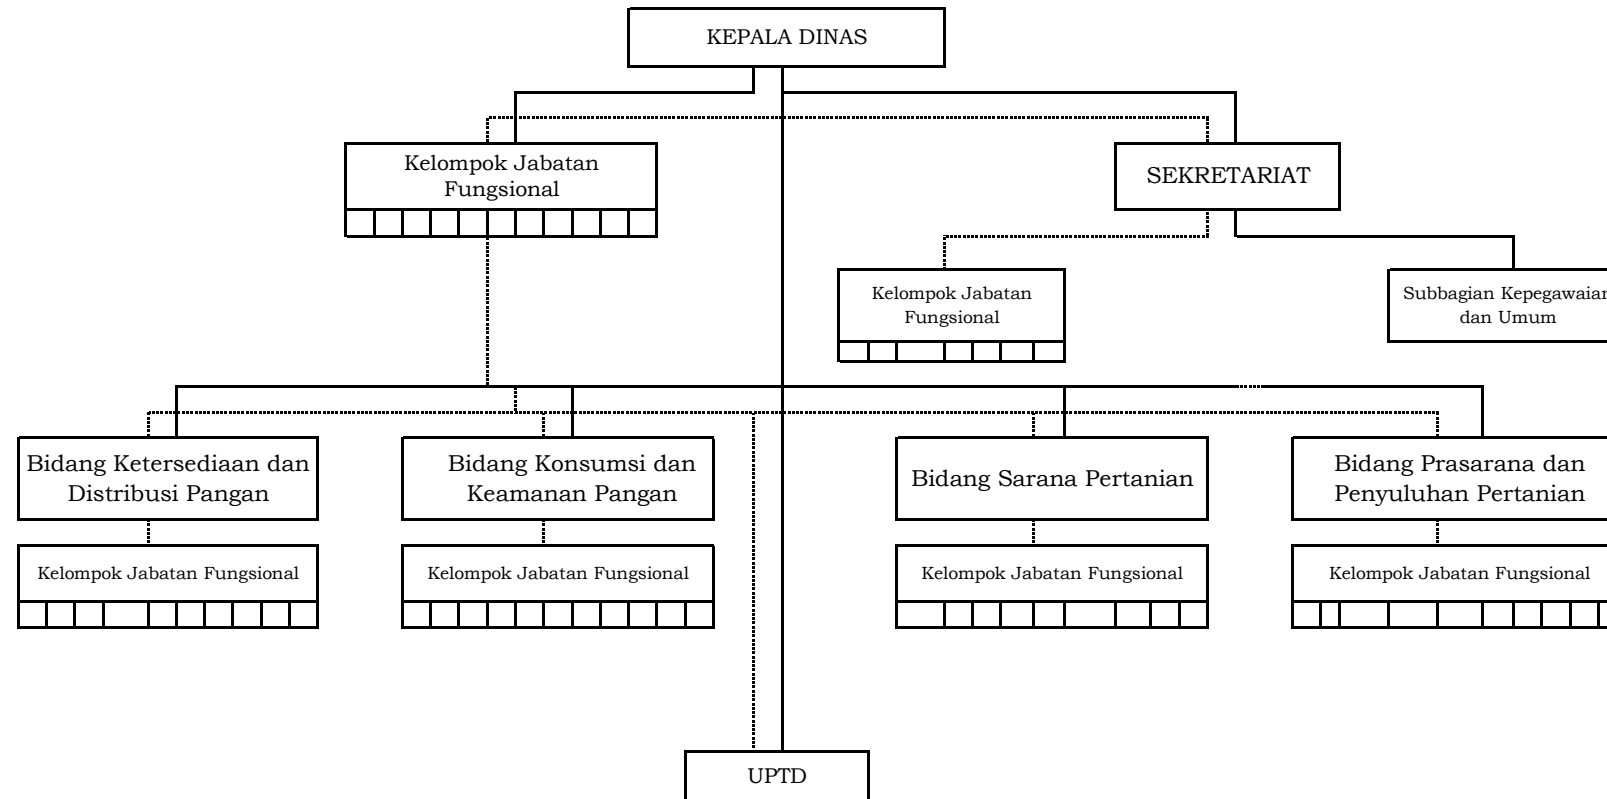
KEPALA DINAS

Kelompok Jabatan Fungsional

SEKRETARIAT

Kelompok Jabatan Fungsional

Subbagian Kepegawaian dan Umum

Bidang Ketersediaan dan Distribusi Pangan

Kelompok Jabatan Fungsional

Bidang Konsumsi dan Keamanan Pangan

Kelompok Jabatan Fungsional

Bidang Sarana Pertanian

Kelompok Jabatan Fungsional

Bidang Prasarana dan Penyuluhan Pertanian

Kelompok Jabatan Fungsional

UPTD